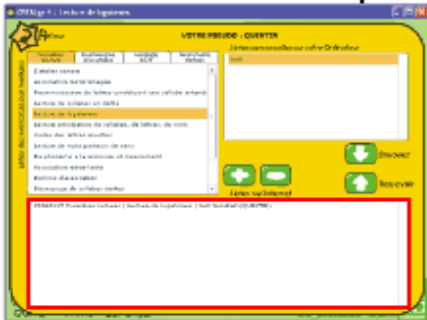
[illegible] : Lecture de logatomes

VOTRE PSEUDO : QUENTIN

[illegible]

Listes personnelles sur votre Ordinateur

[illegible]

Atelier sonore

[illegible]

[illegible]

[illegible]

Lecture de logatomes

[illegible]

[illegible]

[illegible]

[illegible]

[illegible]

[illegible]

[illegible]

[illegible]

Listes sur Internet

Envoyer

Recevoir

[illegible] | Lecture de logatomes | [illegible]